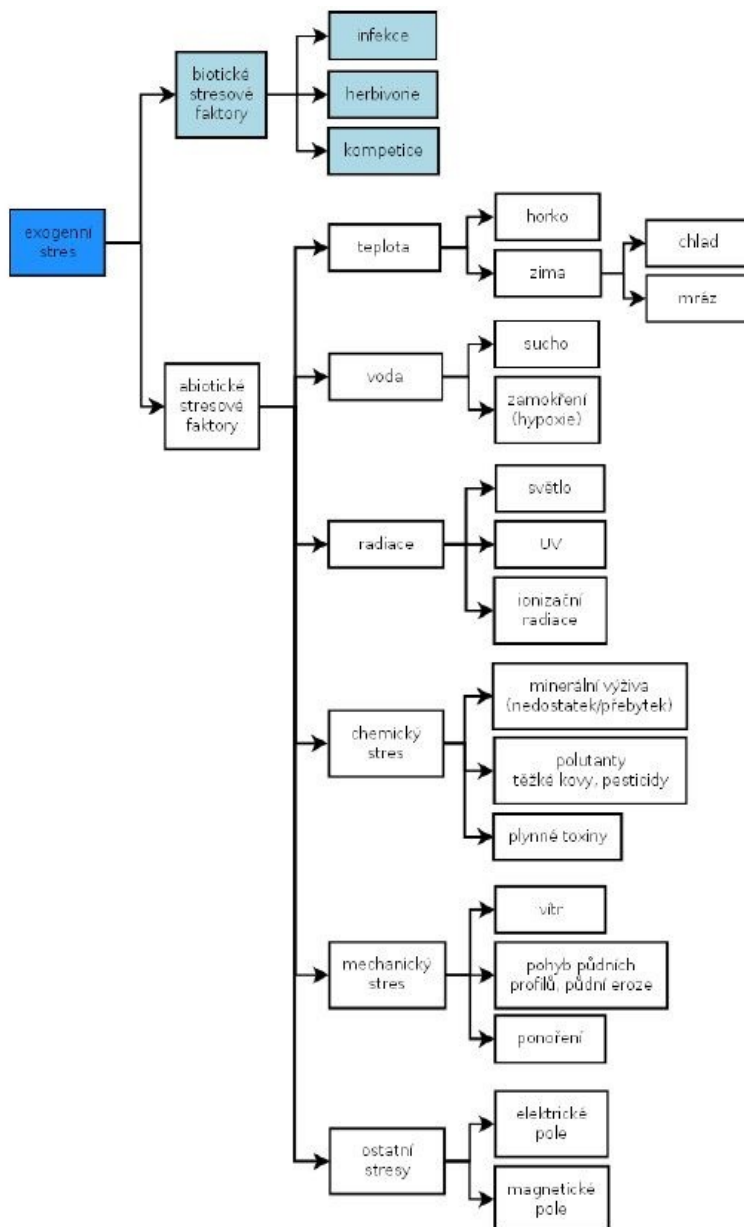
exogenní stres

biotické stresové faktory

infekce

herbivorie

kompetice

abiotické stresové faktory

teplota

horko

zima

chlad

mráz

voda

sucho

zamokření (hypoxie)

radiace

světlo

UV

ionizační radiace

chemický stres

minerální výživa (nedostatek/přebytek)

polutanty těžké kovy, pesticidy

plynné toxiny

mechanický stres

vítr

pohyb půdních profilů, půdní eroze

ponoření

ostatní stresy

elektrické pole

magnetické pole